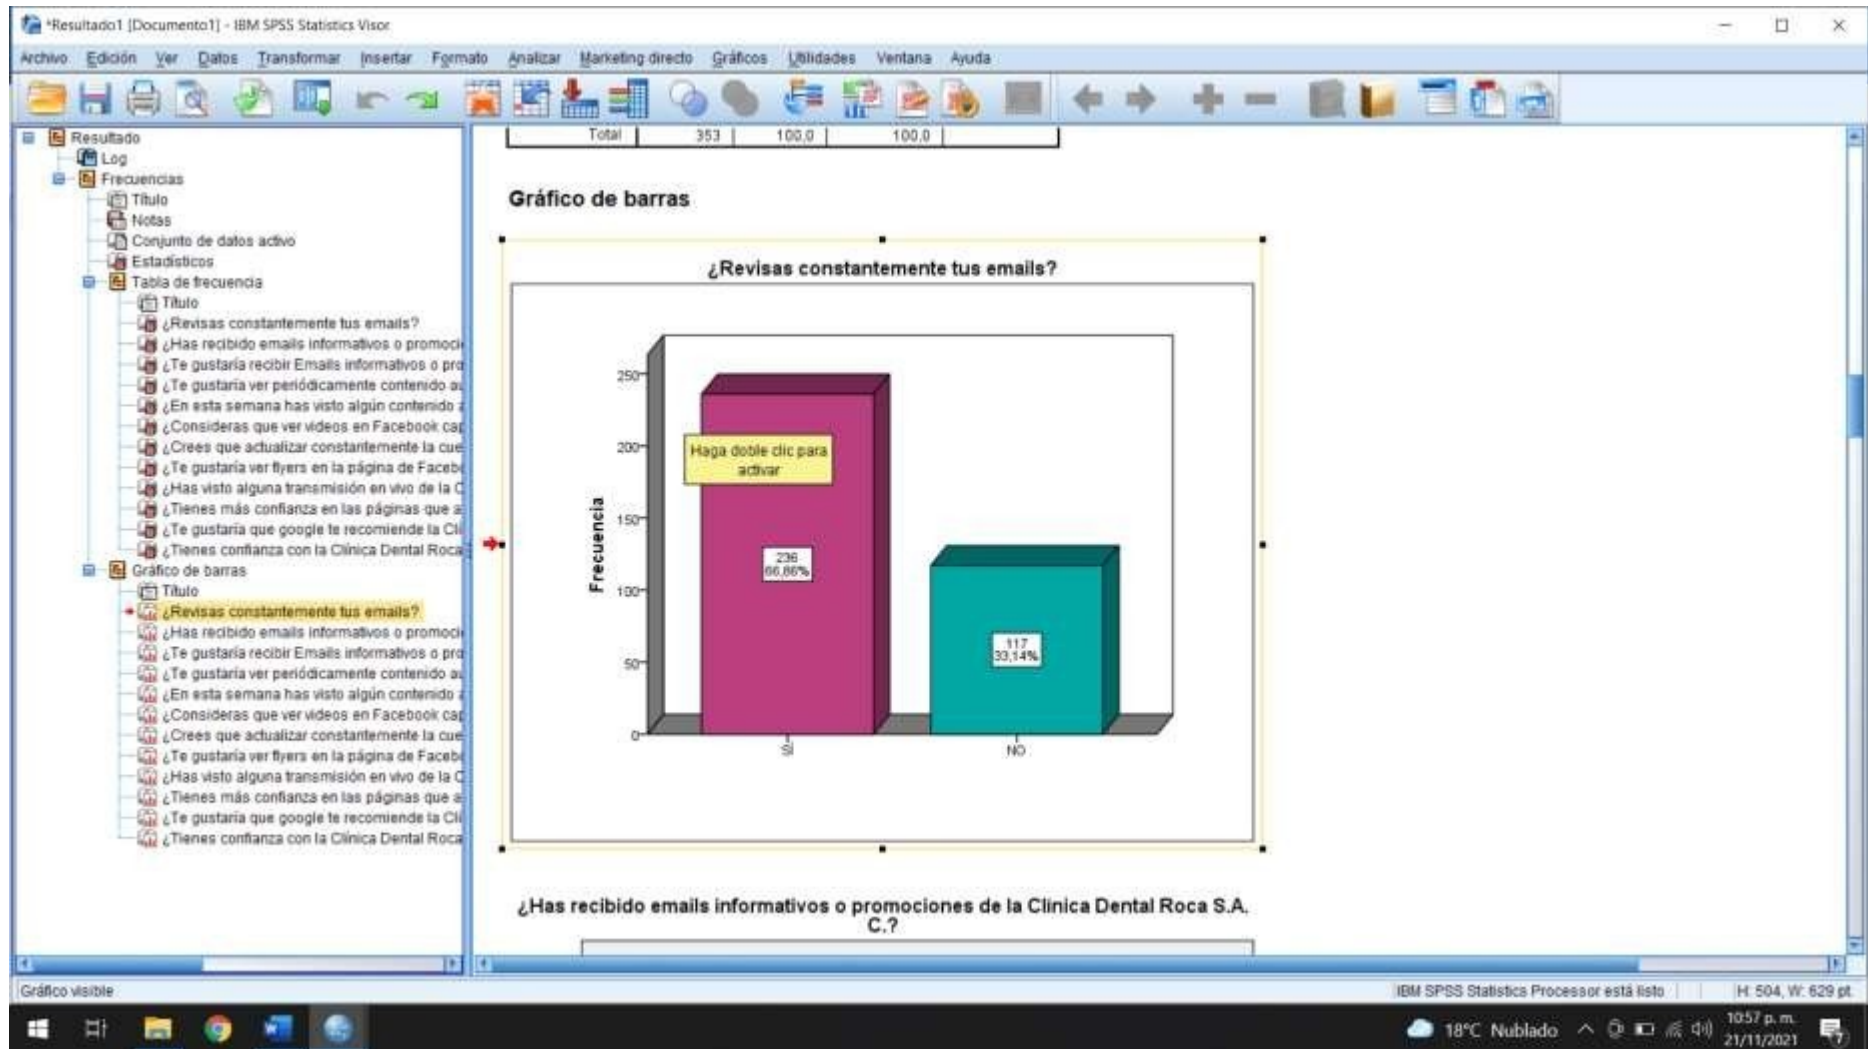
*Resultado1 [Documento1] - IBM SPSS Statistics Visor

Archivo Edición Ver Datos Transformar Insertar Formato Analizar Marketing directo Gráficos Utilidades Ventana Ayuda

Resultado
Log
Frecuencias
Título
Notas
Conjunto de datos activo
Estadísticos
Tabla de frecuencia
Título
¿Revisas constantemente tus emails?
¿Has recibido emails informativos o promoci
¿Te gustaría recibir Emails informativos o pro
¿Te gustaría ver periódicamente contenido a
¿En esta semana has visto algún contenido
¿Consideras que ver videos en Facebook ca
¿Crees que actualizar constantemente la cue
¿Te gustaría ver flyers en la página de Faceb
¿Has visto alguna transmisión en vivo de la C
¿Tienes más confianza en las páginas que a
¿Te gustaría que google te recomiende la Cl
¿Tienes confianza con la Clínica Dental Roca
Gráfico de barras
Título
¿Revisas constantemente tus emails?
¿Has recibido emails informativos o promoci
¿Te gustaría recibir Emails informativos o pro
¿Te gustaría ver periódicamente contenido a
¿En esta semana has visto algún contenido
¿Consideras que ver videos en Facebook ca
¿Crees que actualizar constantemente la cue
¿Te gustaría ver flyers en la página de Faceb
¿Has visto alguna transmisión en vivo de la C
¿Tienes más confianza en las páginas que a
¿Te gustaría que google te recomiende la Cl
¿Tienes confianza con la Clínica Dental Roca

| Total | 353 | 100,0 | 100,0 | |
|---|---|---|---|---|

Gráfico de barras

¿Revisas constantemente tus emails?

Frecuencia
250
200
150
100
50
0

Haga doble clic para activar

236
66,86%

117
33,14%

SÍ
NO

¿Has recibido emails informativos o promociones de la Clinica Dental Roca S.A. C.?

Gráfico visible
IBM SPSS Statistics Processor está listo
H: 504, W: 629 pt

18°C Nublado
10:57 p. m.
21/11/2021